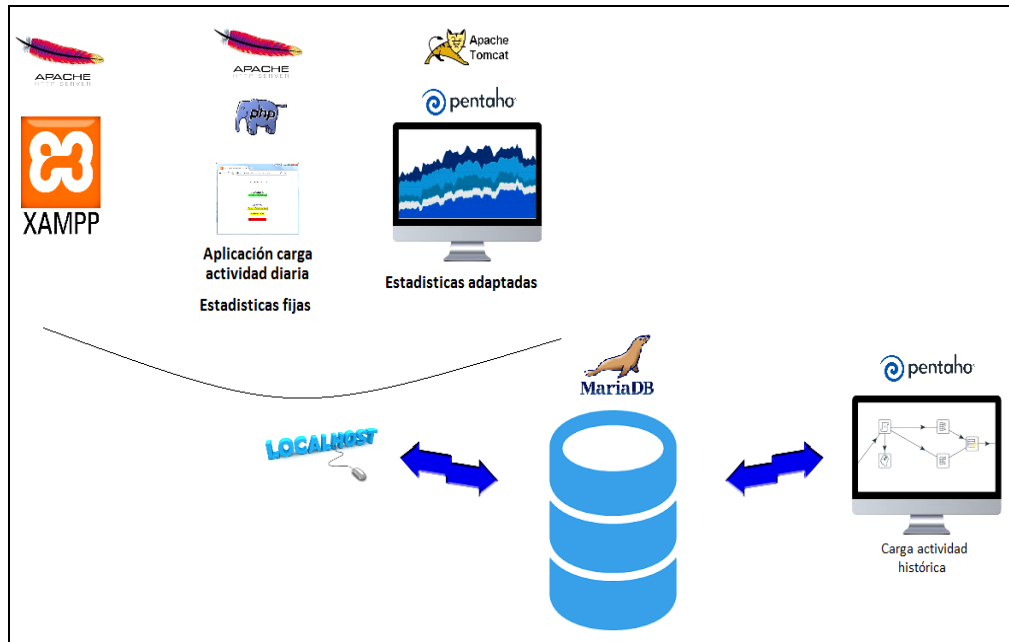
APACHE
HTTP SERVER

XAMPP

APACHE
HTTP SERVER

php

Aplicación carga actividad diaria

Estadisticas fijas

Apache Tomcat

pentaho

Estadisticas adaptadas

MariaDB

LOCALHOST

pentaho

Carga actividad histórica